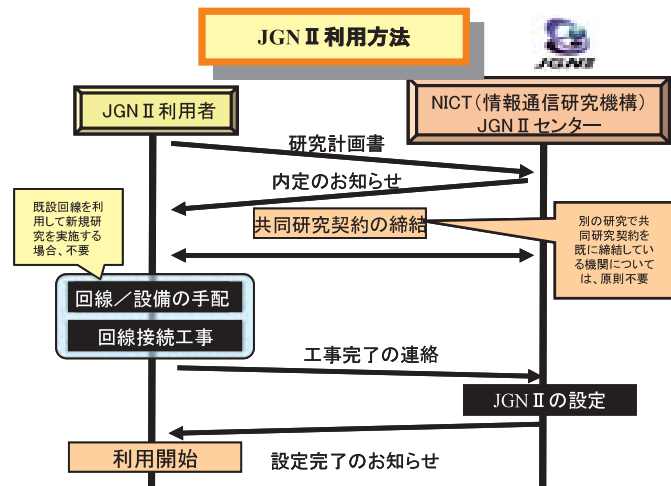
JGNⅡ利用方法

JGN

JGNⅡ利用者

NICT（情報通信研究機構）
JGNⅡセンター

研究計画書

内定のお知らせ

既設回線を利用して新規研究を実施する場合、不要

共同研究契約の締結

別の研究で共同研究契約を既に締結している機関については、原則不要

回線／設備の手配

回線接続工事

工事完了の連絡

JGNⅡの設定

利用開始

設定完了のお知らせ